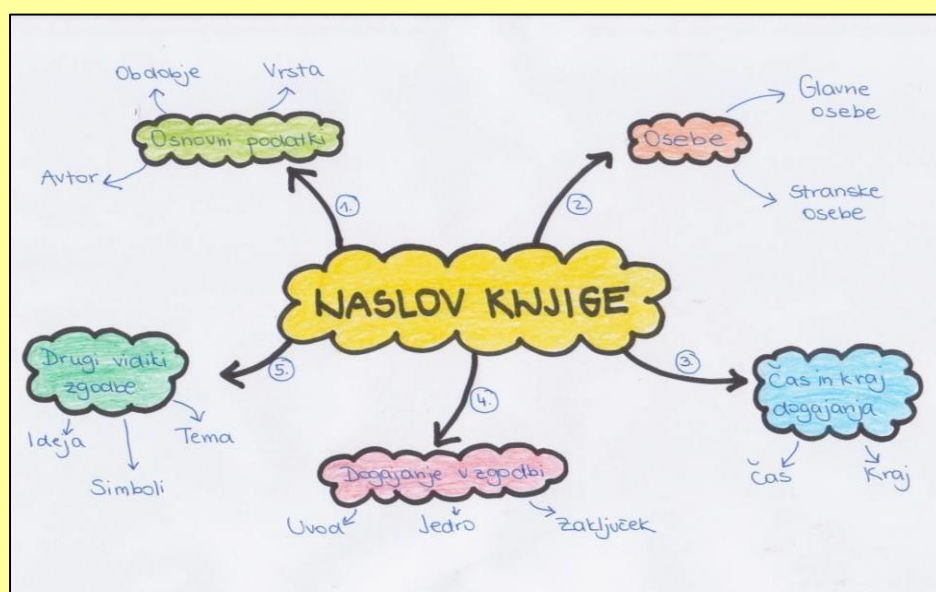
NASLOV KNJIGE

1.
Osnovni podatki
Obdobje
Vrsta
Avtor

2
Osebe
Glavne osebe
Stranske osebe

3.
Čas in kraj dogajanja
Čas
Kraj

4.
Dogajanje v zgodbi
Uvod
Jedro
Zaključek

5.
Drugi vidiki zgodbe
Ideja
Simboli
Tema